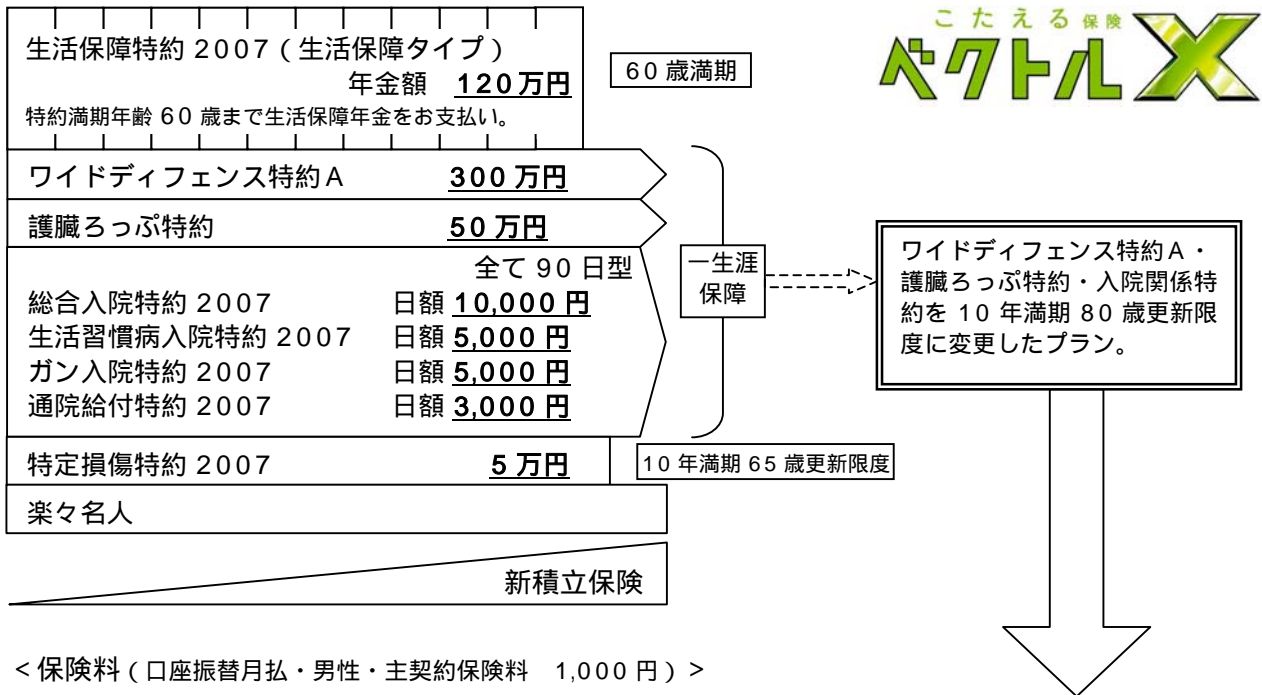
生活保障特約 2007（生活保障タイプ）
年金額 120万円
特約満期年齢 60 歳まで生活保障年金をお支払い。

60 歳満期

こたえる保険
ベクトルX

ワイドディフェンス特約A 300 万円

護臓ろっぷ特約 50 万円

全て 90 日型
総合入院特約 2007 日額 10,000 円
生活習慣病入院特約 2007 日額 5,000 円
ガン入院特約 2007 日額 5,000 円
通院給付特約 2007 日額 3,000 円

一生涯保障

ワイドディフェンス特約A・護臓ろっぷ特約・入院関係特約を 10 年満期 80 歳更新限度に変更したプラン。

特定損傷特約 2007 5 万円

10 年満期 65 歳更新限度

楽々名人

新積立保険

＜保険料（口座振替月払・男性・主契約保険料 1,000 円）＞